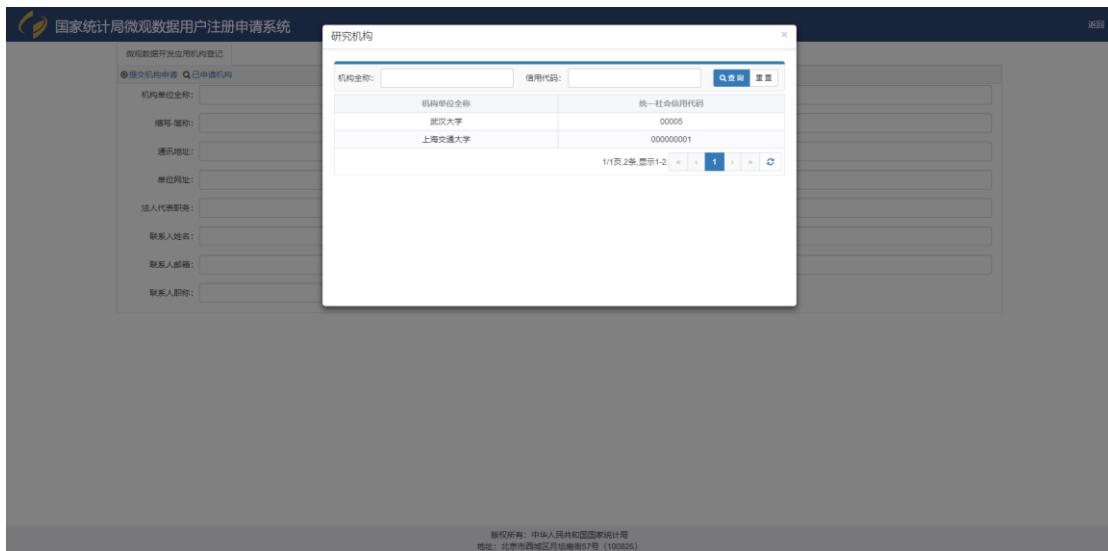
国家统计局微观数据用户注册申请系统

返回

微观数据开发应用机构登记

⊕提交机构申请 Q已申请机构

机构单位全称:

缩写-简称:

通讯地址:

单位网址:

法人代表职务:

联系人姓名:

联系人邮箱:

联系人职称:

研究机构

×

机构全称: 信用代码: Q查询

| 机构单位全称 | 统一社会信用代码 |
|---|---|
| 武汉大学 | 00005 |
| 上海交通大学 | 000000001 |

1/1页,2条,显示1-2 « ‹ 1 › »

版权所有：中华人民共和国国家统计局
地址：北京市西城区月坛南街57号（100826）